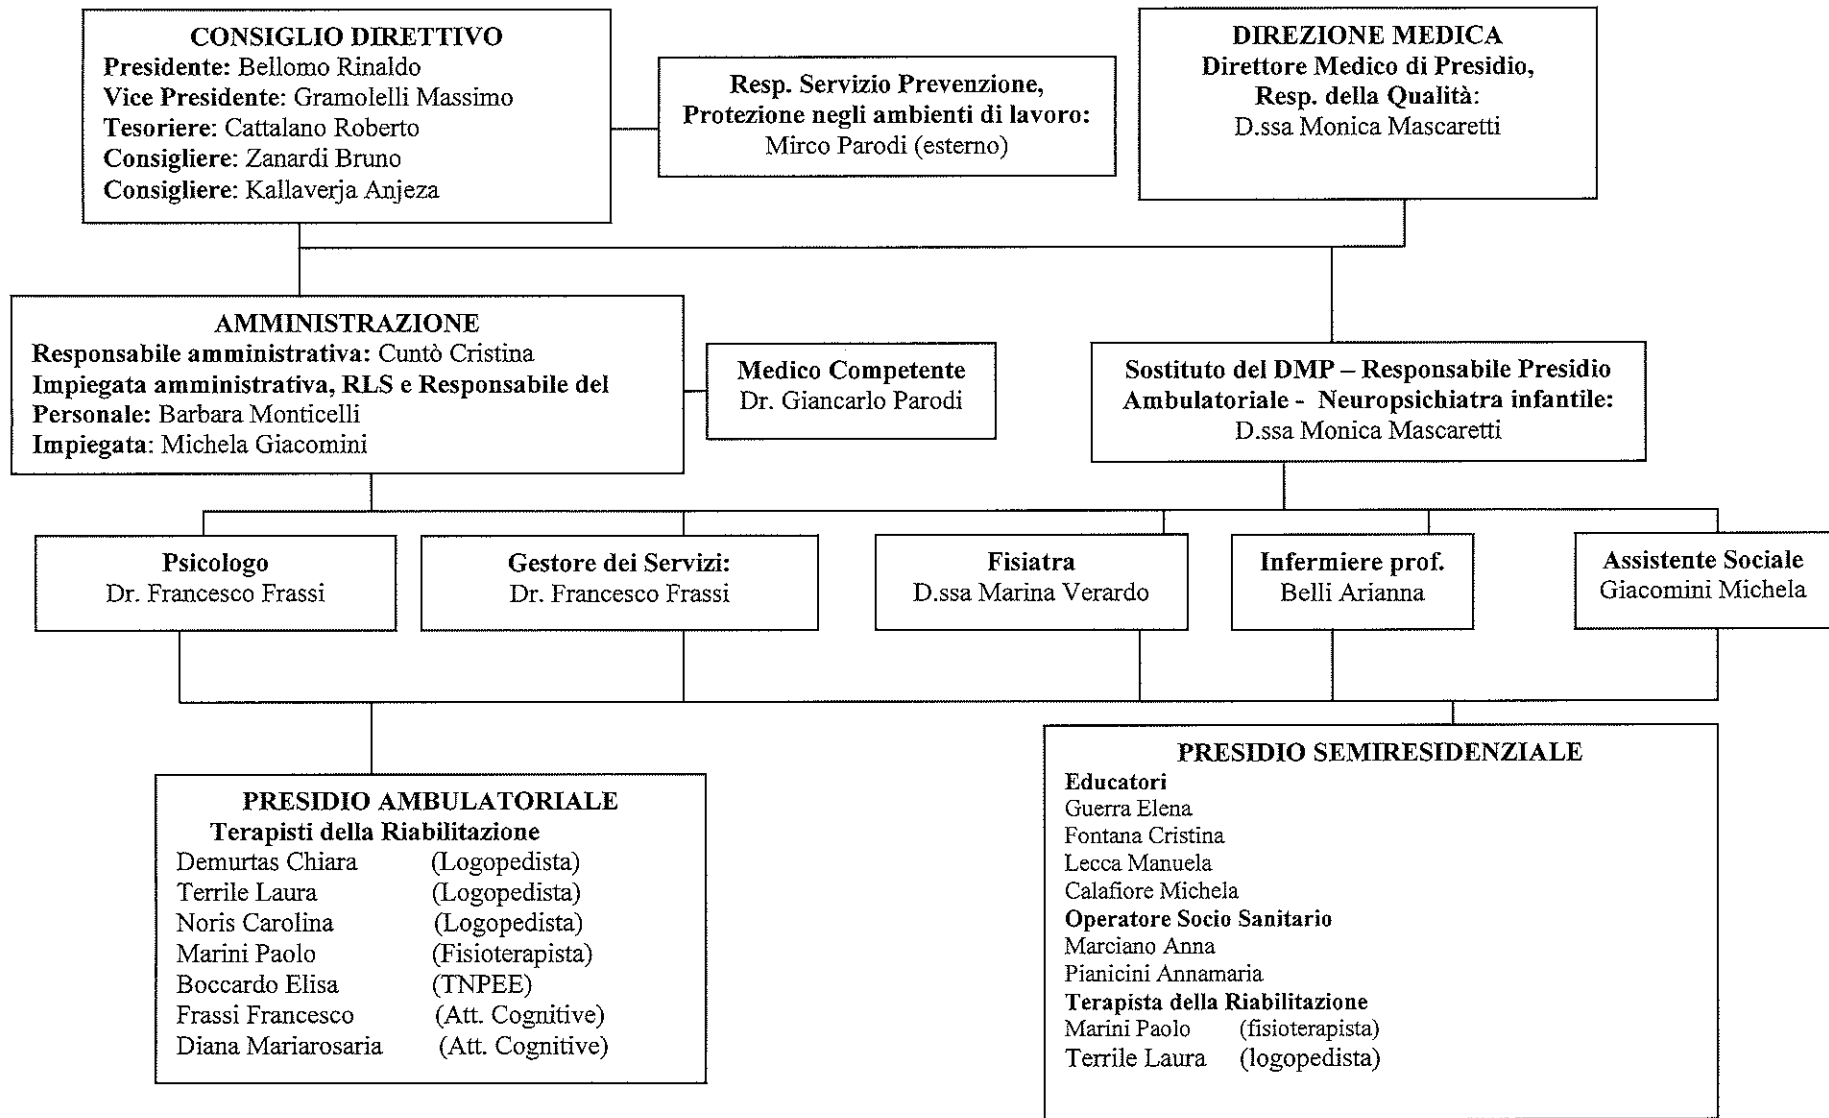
CONSIGLIO DIRETTIVO
Presidente: Bellomo Rinaldo
Vice Presidente: Gramolelli Massimo
Tesoriere: Cattalano Roberto
Consigliere: Zanardi Bruno
Consigliere: Kallaverja Anjeza

Resp. Servizio Prevenzione, Protezione negli ambienti di lavoro: Mirco Parodi (esterno)

DIREZIONE MEDICA
Direttore Medico di Presidio, Resp. della Qualità:
D.ssa Monica Mascaretti

AMMINISTRAZIONE
Responsabile amministrativa: Cuntò Cristina
Impiegata amministrativa, RLS e Responsabile del Personale: Barbara Monticelli
Impiegata: Michela Giacomini

Medico Competente
Dr. Giancarlo Parodi

Sostituto del DMP – Responsabile Presidio Ambulatoriale - Neuropsichiatra infantile:
D.ssa Monica Mascaretti

Psicologo
Dr. Francesco Frassi

Gestore dei Servizi:
Dr. Francesco Frassi

Fisiatra
D.ssa Marina Verardo

Infermiere prof.
Belli Arianna

Assistente Sociale
Giacomini Michela

PRESIDIO AMBULATORIALE
Terapisti della Riabilitazione
Demurtas Chiara (Logopedista)
Terrile Laura (Logopedista)
Noris Carolina (Logopedista)
Marini Paolo (Fisioterapista)
Boccardo Elisa (TNPEE)
Frassi Francesco (Att. Cognitive)
Diana Mariarosaria (Att. Cognitive)

PRESIDIO SEMIRESIDENZIALE
Educatori
Guerra Elena
Fontana Cristina
Lecca Manuela
Calafiore Michela
Operatore Socio Sanitario
Marciano Anna
Pianicini Annamaria
Terapista della Riabilitazione
Marini Paolo (fisioterapista)
Terrile Laura (logopedista)